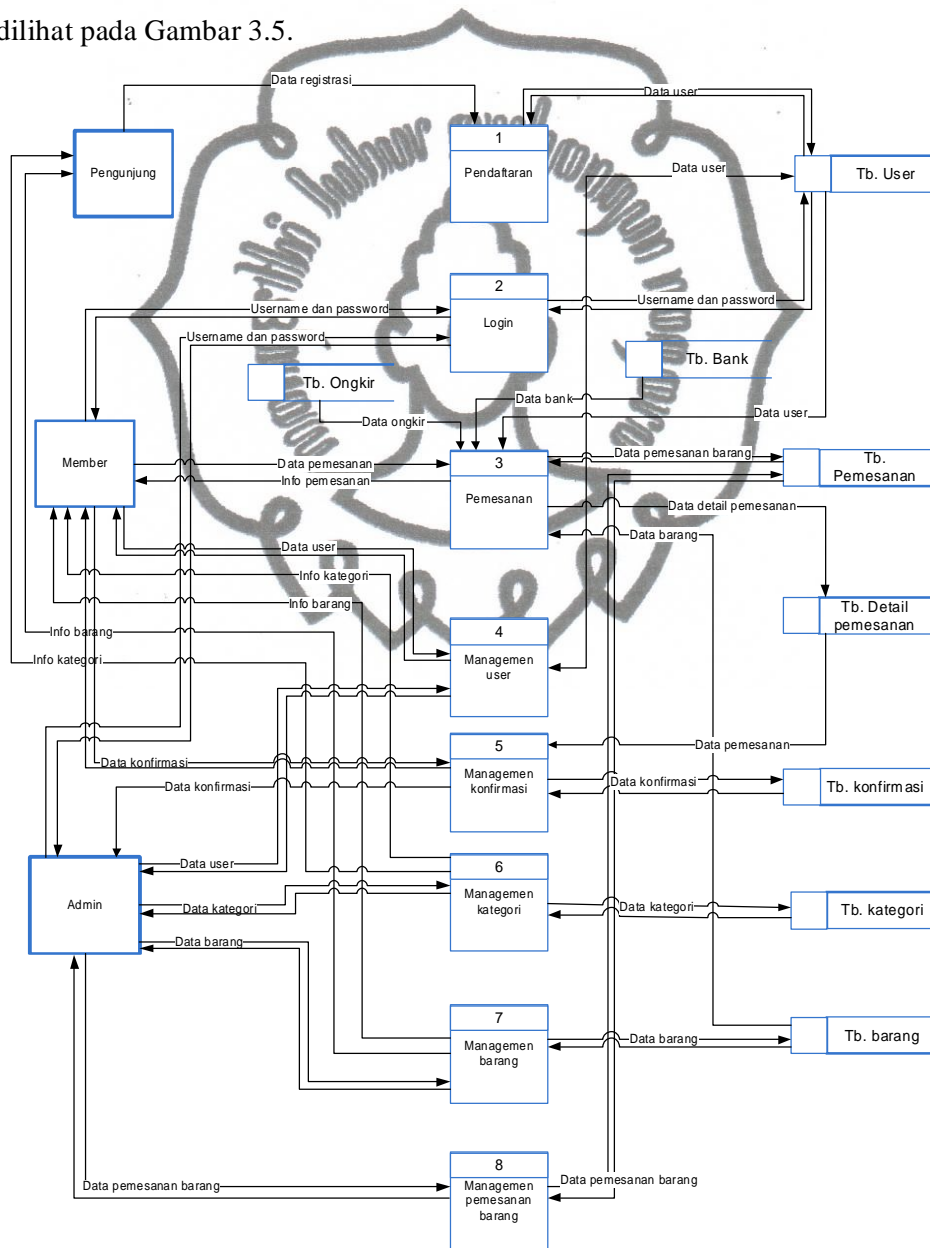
dilihat pada Gambar 3.5.

Data registrasi
Pengunjung
1
Pendaftaran
Data user
Data user
Tb. User
2
Login
Username dan password
Username dan password
Username dan password
Tb. Bank
Tb. Ongkir
Data bank
Data user
Data ongkir
Member
Data pemesanan
Info pemesanan
3
Pemesanan
Data pemesanan barang
Tb. Pemesanan
Data detail pemesanan
Data barang
Data user
Info kategori
Info barang
Tb. Detail pemesanan
Info barang
Info kategori
4
Managemen user
5
Managemen konfirmasi
Data pemesanan
Data konfirmasi
Data konfirmasi
Data konfirmasi
Tb. konfirmasi
Admin
Data user
6
Managemen kategori
Data kategori
Data kategori
Tb. kategori
Data barang
7
Managemen barang
Data barang
Tb. barang
8
Managemen pemesanan barang
Data pemesanan barang
Data pemesanan barang